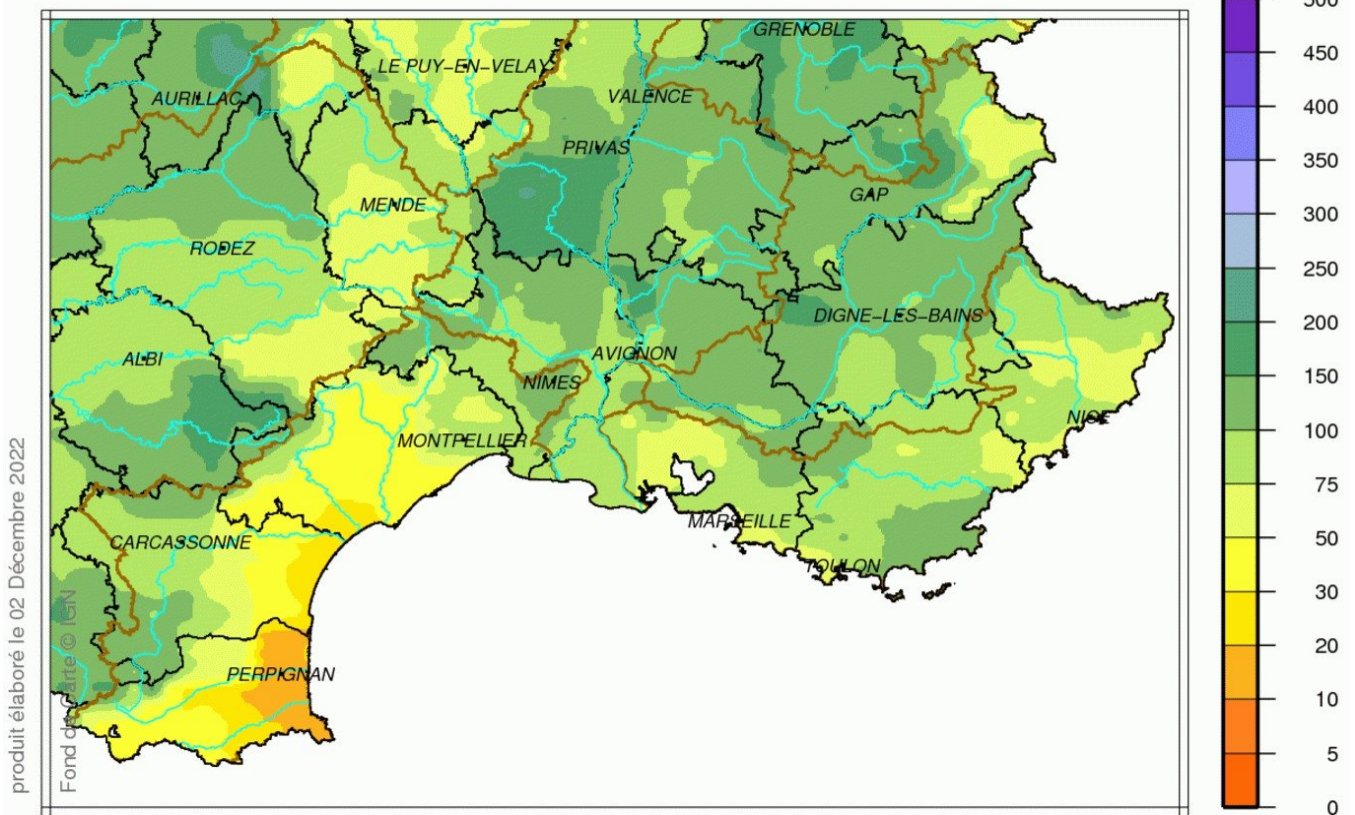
GRENOBLE
LE PUY-EN-VELAY
AURILLAC
VALENCE
PRIVAS
MENDE
GAP
RODEZ
DIGNE-LES-BAINS
ALBI
AVIGNON
NIMES
NICE
MONTPELLIER
MARSEILLE
CARCASSONNE
TOULON
PERPIGNAN

500
450
400
350
300
250
200
150
100
75
50
30
20
10
5
0

produit élaboré le 02 Décembre 2022
Fond de Carte © IGN